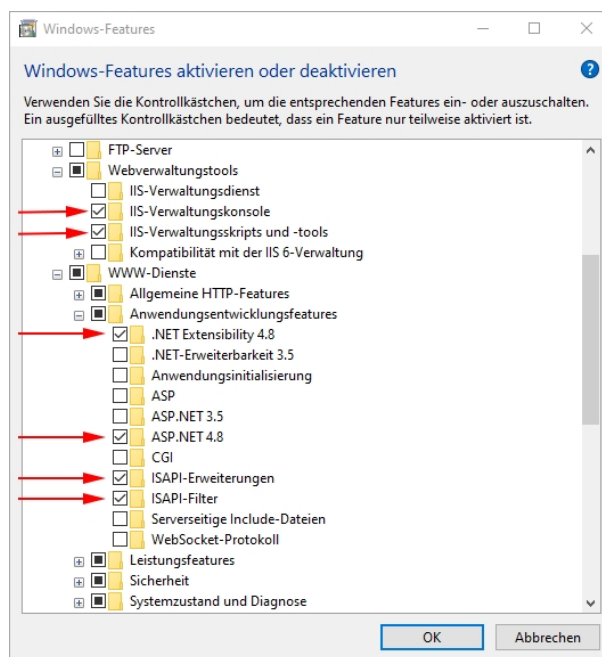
Windows-Features

Windows-Features aktivieren oder deaktivieren

Verwenden Sie die Kontrollkästchen, um die entsprechenden Features ein- oder auszuschalten. Ein ausgefülltes Kontrollkästchen bedeutet, dass ein Feature nur teilweise aktiviert ist.

FTP-Server
Webverwaltungstools
IIS-Verwaltungsdienst
IIS-Verwaltungskonsole
IIS-Verwaltungsskripts und -tools
Kompatibilität mit der IIS 6-Verwaltung
WWW-Dienste
Allgemeine HTTP-Features
Anwendungsentwicklungsfeatures
.NET Extensibility 4.8
.NET-Erweiterbarkeit 3.5
Anwendungsinitialisierung
ASP
ASP.NET 3.5
ASP.NET 4.8
CGI
ISAPI-Erweiterungen
ISAPI-Filter
Serverseitige Include-Dateien
WebSocket-Protokoll
Leistungsfeatures
Sicherheit
Systemzustand und Diagnose

OK
Abbrechen